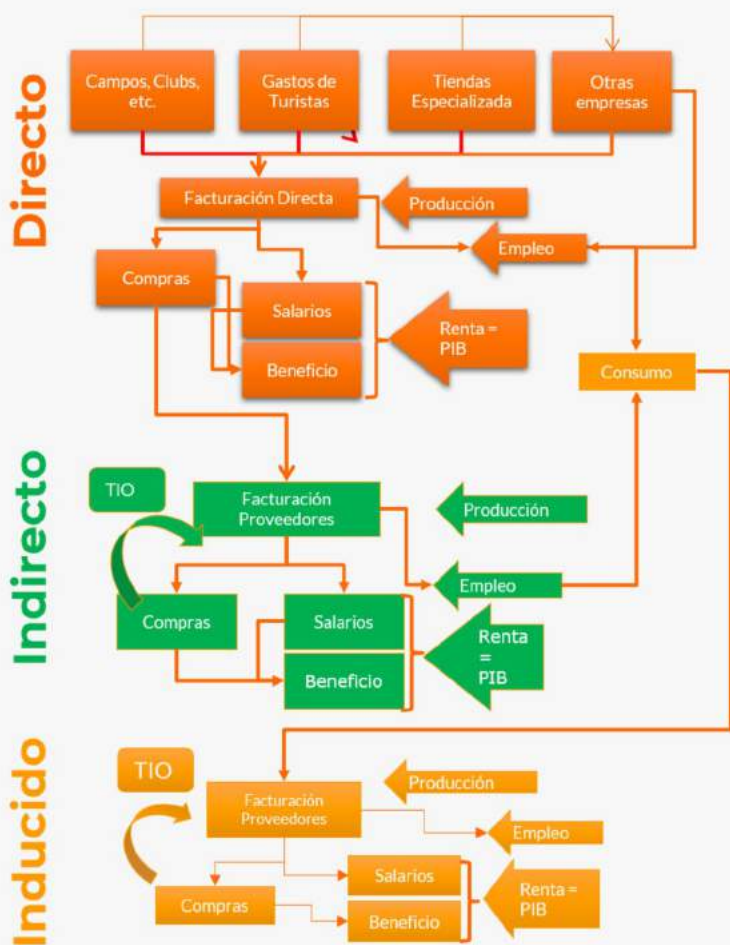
Directo

Campos, Clubs, etc.

Gastos de Turistas

Tiendas Especializada

Otras empresas

Facturación Directa

Producción

Empleo

Compras

Salarios

Beneficio

Renta = PIB

Consumo

Indirecto

TIO

Facturación Proveedores

Producción

Empleo

Compras

Salarios

Beneficio

Renta = PIB

Inducido

TIO

Facturación Proveedores

Producción

Empleo

Compras

Salarios

Beneficio

Renta = PIB